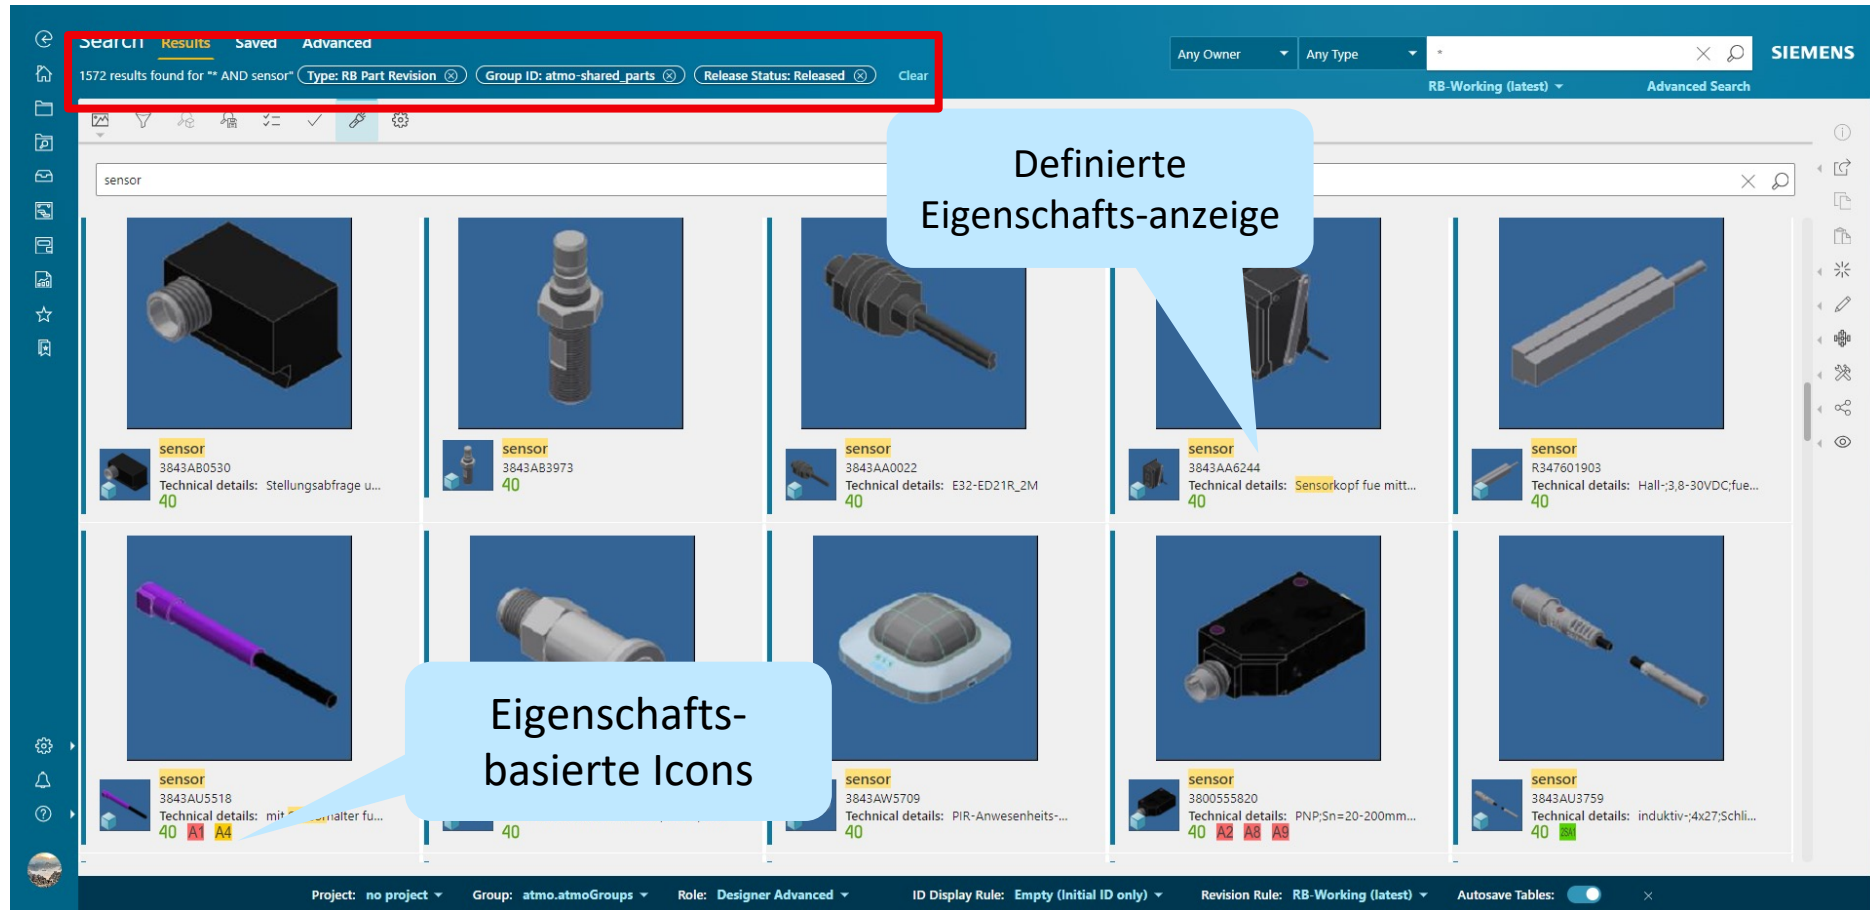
Search Results Saved Advanced

1572 results found for "* AND sensor" Type: RB Part Revision ⊗ Group ID: atmo-shared_parts ⊗ Release Status: Released ⊗ Clear

Any Owner Any Type * SIEMENS

RB-Working (latest) Advanced Search

sensor

Definierte Eigenschafts-anzeige

sensor
3843AB0530
Technical details: Stellungsabfrage u...
40

sensor
3843AB3973
40

sensor
3843AA0022
Technical details: E32-ED21R_2M
40

sensor
3843AA6244
Technical details: Sensorkopf fue mitt...
40

sensor
R347601903
Technical details: Hall-;3,8-30VDC;fue...
40

sensor
3843AU5518
Technical details: mit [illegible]alter fu...
40 A1 A4

40

sensor
3843AW5709
Technical details: PIR-Anwesenheits-...
40

sensor
3800555820
Technical details: PNP;Sn=20-200mm...
40 A2 A8 A9

sensor
3843AU3759
Technical details: induktiv-;4x27;Schli...
40 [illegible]

Eigenschafts-basierte Icons

Project: no project Group: atmo.atmoGroups Role: Designer Advanced ID Display Rule: Empty (Initial ID only) Revision Rule: RB-Working (latest) Autosave Tables: